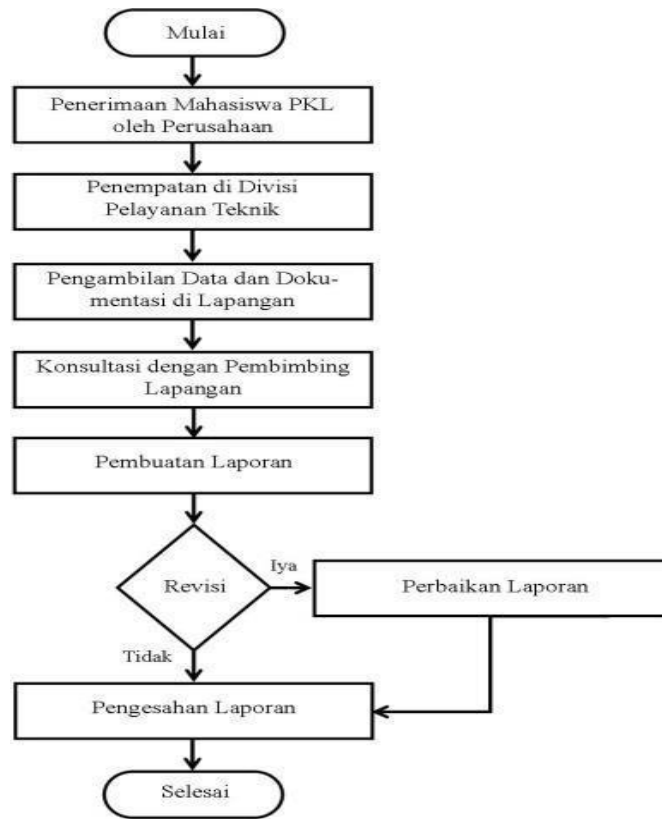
Mulai

Penerimaan Mahasiswa PKL oleh Perusahaan

Penempatan di Divisi Pelayanan Teknik

Pengambilan Data dan Dokumentasi di Lapangan

Konsultasi dengan Pembimbing Lapangan

Pembuatan Laporan

Revisi

Iya

Perbaikan Laporan

Tidak

Pengesahan Laporan

Selesai